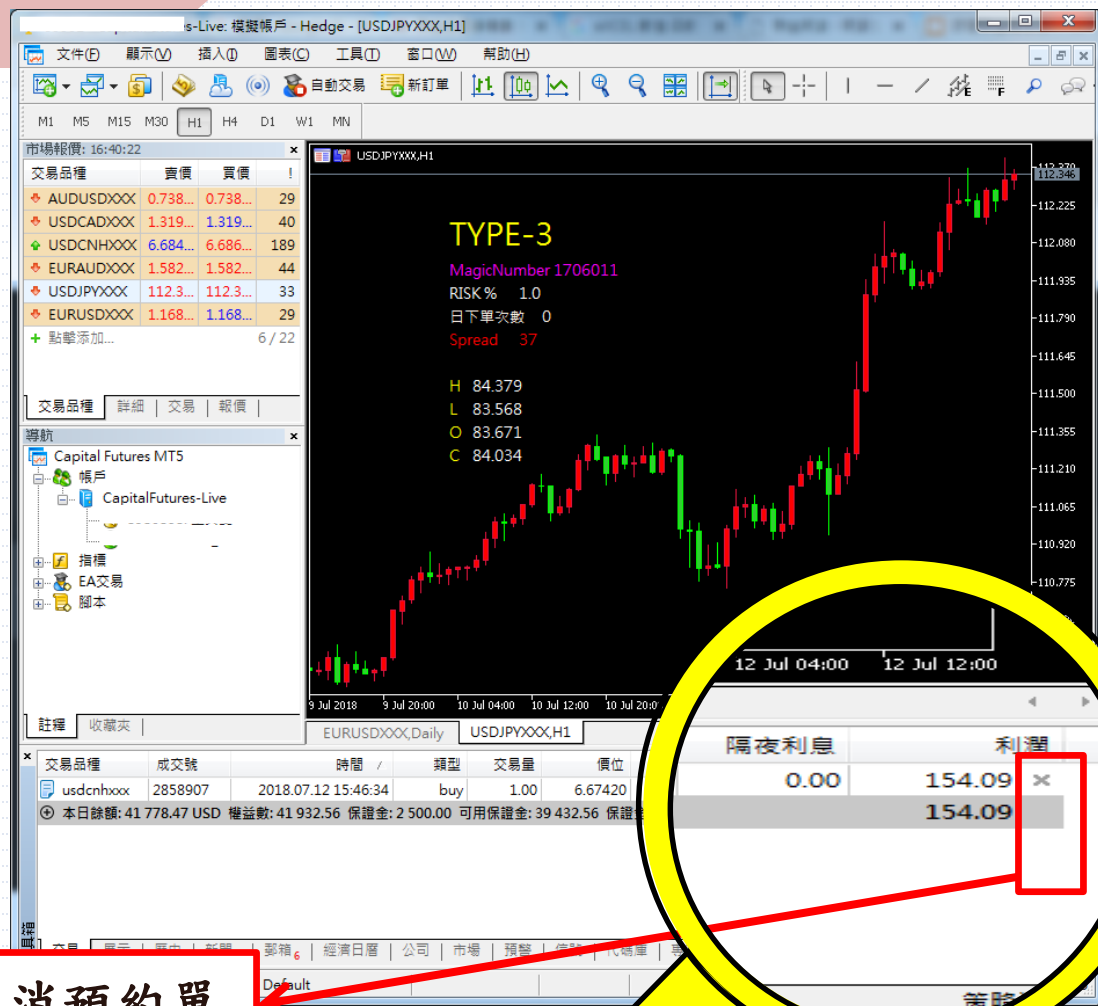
s-Live: 模擬帳戶 - Hedge - [USDJPYXXX,H1]

文件(F) 顯示(V) 插入(I) 圖表(C) 工具(T) 窗口(W) 幫助(H)

自動交易 新訂單

M1 M5 M15 M30 H1 H4 D1 W1 MN

市場報價: 16:40:22

| 交易品種 | 賣價 | 買價 | ! |
|---|---|---|---|
| AUDUSDXXX | 0.738... | 0.738... | 29 |
| USDCADXXX | 1.319... | 1.319... | 40 |
| USDCNHXXX | 6.684... | 6.686... | 189 |
| EURAUDXXX | 1.582... | 1.582... | 44 |
| USDJPYXXX | 112.3... | 112.3... | 33 |
| EURUSDXXX | 1.168... | 1.168... | 29 |

+ 點擊添加... 6 / 22

交易品種 | 詳細 | 交易 | 報價

導航

Capital Futures MT5
帳戶
CapitalFutures-Live
指標
EA交易
腳本

註釋 收藏夾

USDJPYXXX,H1

TYPE-3
MagicNumber 1706011
RISK % 1.0
日下單次數 0
Spread 37

H 84.379
L 83.568
O 83.671
C 84.034

112.370
112.346
112.225
112.080
111.935
111.790
111.645
111.500
111.355
111.210
111.065
110.920
110.775

9 Jul 2018 9 Jul 20:00 10 Jul 04:00 10 Jul 12:00 10 Jul 20:00

12 Jul 04:00 12 Jul 12:00

EURUSDXXX,Daily USDJPYXXX,H1

| 交易品種 | 成交號 | 時間 | 類型 | 交易量 | 價位 |
|---|---|---|---|---|---|
| usdcnhxxx | 2858907 | 2018.07.12 15:46:34 | buy | 1.00 | 6.67420 |

本日餘額: 41 778.47 USD 權益數: 41 932.56 保證金: 2 500.00 可用保證金: 39 432.56 保證金

| 隔夜利息 | 利潤 |
|---|---|
| 0.00 | 154.09 × |
| | 154.09 |

交易 展示 歷史 新聞 郵箱6 經濟日曆 公司 市場 預警 信號 代碼庫

Default

消預約單

策略